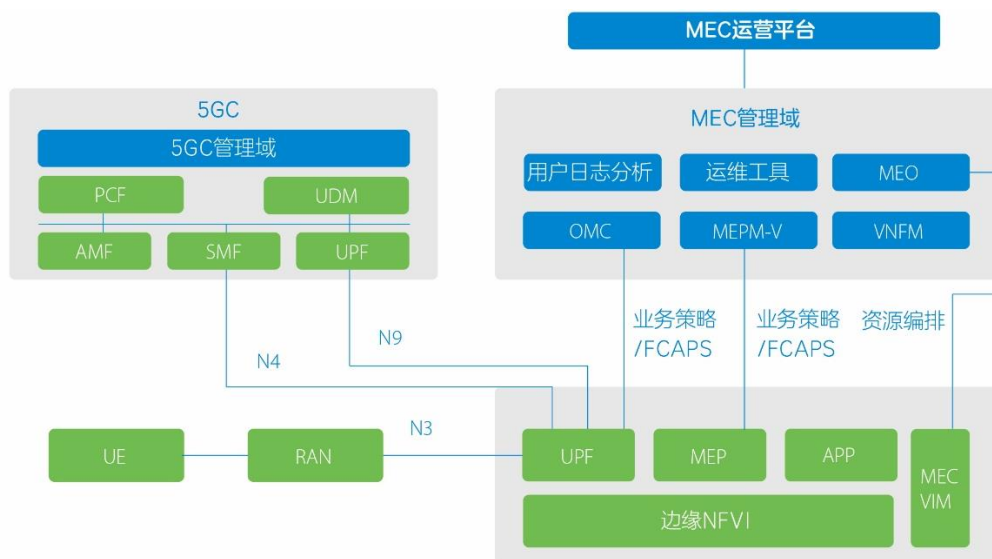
MEC运营平台

5GC

5GC管理域

PCF

UDM

AMF

SMF

UPF

MEC管理域

用户日志分析

运维工具

MEO

OMC

MEPM-V

VNFM

业务策略 /FCAPS

业务策略 /FCAPS

资源编排

N9

N4

N3

UE

RAN

UPF

MEP

APP

MEC VIM

边缘NFVI